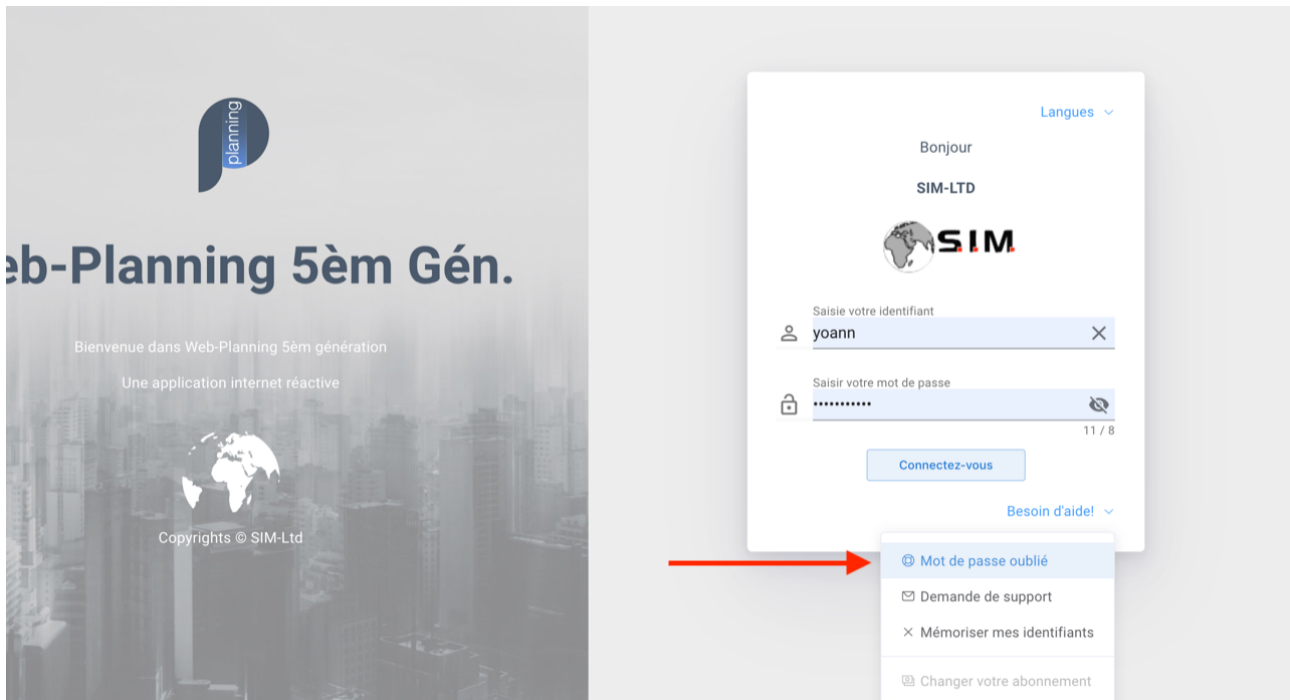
planning

eb-Planning 5èm Gén.

Bienvenue dans Web-Planning 5èm génération

Une application internet réactive

Copyrights © SIM-Ltd

Langues

Bonjour

SIM-LTD

S.I.M.

Saisie votre identifiant

yoann

Saisir votre mot de passe

•••••••••••

11 / 8

Connectez-vous

Besoin d'aide!

Mot de passe oublié

Demande de support

Mémoriser mes identifiants

Changer votre abonnement